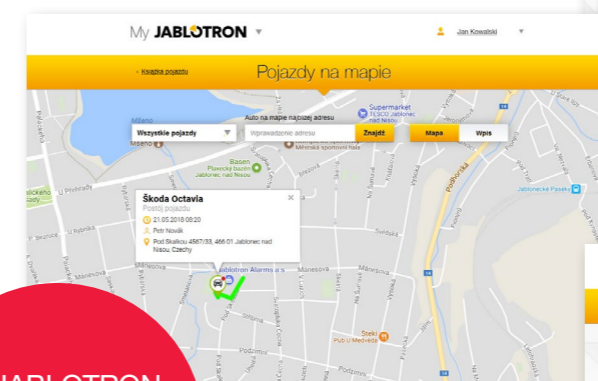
My JABLOTRON

Jan Kowalski

‹ Książka pojazdu

Pojazdy na mapie

Auto na mapie najbliżej adresu

Wszystkie pojazdy

Wprowadzenie adresu

Znajdź

Mapa

Wpis

Supermarket TESCO Jablonec nad Nisou

Mšeno

Městská sportovní hala

Plavecký bazén Jablonec nad Nisou

Blasen

U Přehrady

Podhorská

Jablonecké Paseky

Škoda Octavia

Postój pojazdu

21.05.2016 08:20

Petr Novák

Pod Skalkou 4567/33, 466 01 Jablonec nad Nisou, Czechy

Jablotron Alarms a.s.

Mánesova

Steki Pub U Medvěda

JABLOTRON